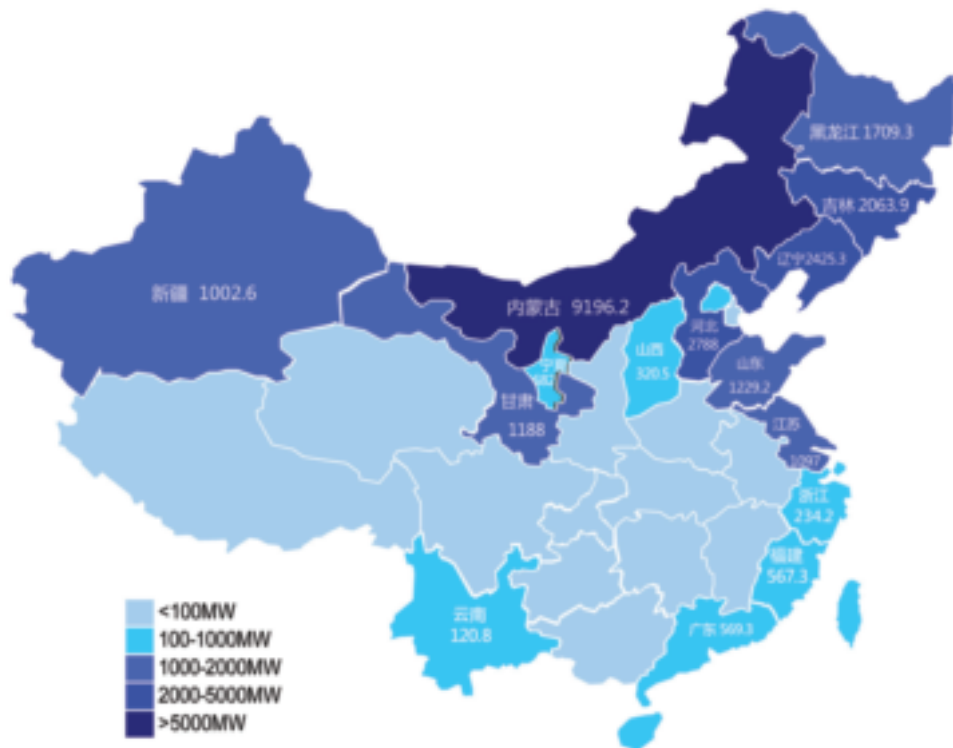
黑龙江 1709.3

吉林 2063.9

辽宁 2425.3

新疆 1002.6

内蒙古 9196.2

河北 2788

山西 320.5

山东 1229.2

宁夏 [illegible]

甘肃 1188

江苏 1097

浙江 234.2

福建 567.3

云南 120.8

广东 569.3

<100MW
100-1000MW
1000-2000MW
2000-5000MW
>5000MW